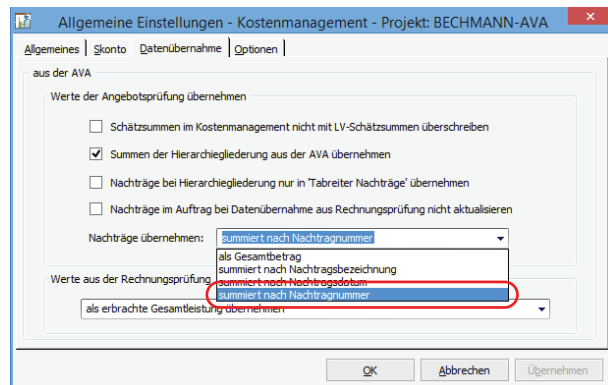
Allgemeine Einstellungen - Kostenmanagement - Projekt: BECHMANN-AVA

Allgemeines | Skonto | Datenübernahme | Optionen

aus der AVA

Werte der Angebotsprüfung übernehmen

Schätzsummen im Kostenmanagement nicht mit LV-Schätzsummen überschreiben

Summen der Hierarchiegliederung aus der AVA übernehmen

Nachträge bei Hierarchiegliederung nur in 'Tabreiter Nachträge' übernehmen

Nachträge im Auftrag bei Datenübernahme aus Rechnungsprüfung nicht aktualisieren

Nachträge übernehmen: summiert nach Nachtragnummer

als Gesamtbetrag
summiert nach Nachtragsbezeichnung
summiert nach Nachtragsdatum
summiert nach Nachtragnummer

Werte aus der Rechnungsprüfung

als erbrachte Gesamtleistung übernehmen

OK | Abbrechen | Übernehmen